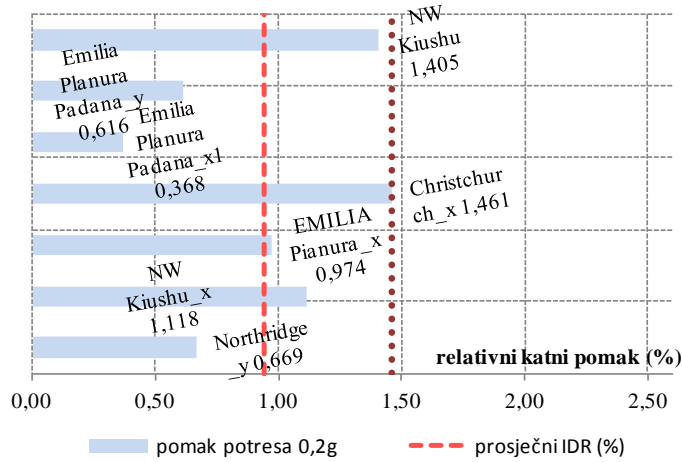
NW Kiushu 1,405

Emilia Planura Padana_y 0,616

Emilia Planura Padana_x1 0,368

Christchurch_x 1,461

EMILIA Pianura_x 0,974

NW Kiushu_x 1,118

Northridge _y 0,669

relativni katni pomak (%)

0,00
0,50
1,00
1,50
2,00
2,50

pomak potresa 0,2g
prosječni IDR (%)